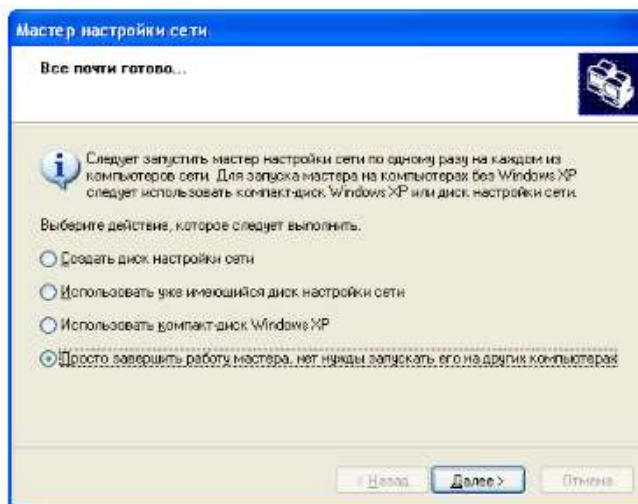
Мастер настройки сети

Все почти готово...

Следует запустить мастер настройки сети по одному разу на каждом из компьютеров сети. Для запуска мастера на компьютерах без Windows XP следует использовать компакт-диск Windows XP или диск настройки сети.

Выберите действие, которое следует выполнить.

Создать диск настройки сети

Использовать уже имеющийся диск настройки сети

Использовать компакт-диск Windows XP

Просто завершить работу мастера, нет нужды запускать его на других компьютерах

< Назад

Далее >

Отмена